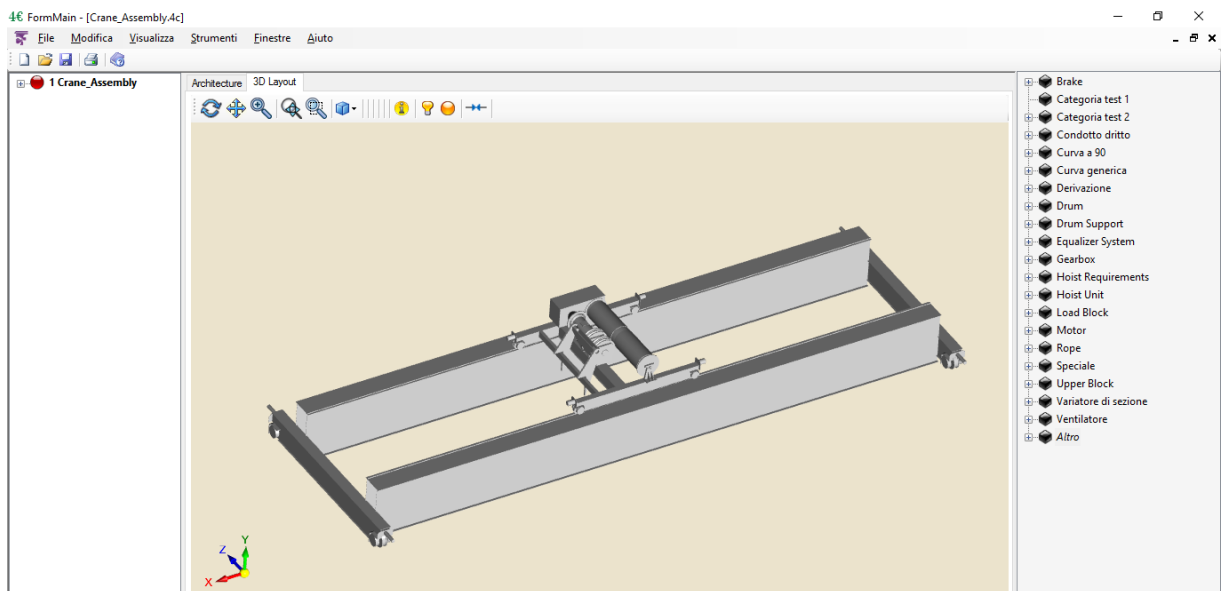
4€ FormMain - [Crane_Assembly.4c]

File Modifica Visualizza Strumenti Finestre Aiuto

1 Crane_Assembly

Architecture 3D Layout

Z Y X

Brake
Categoria test 1
Categoria test 2
Condotto dritto
Curva a 90
Curva generica
Derivazione
Drum
Drum Support
Equalizer System
Gearbox
Hoist Requirements
Hoist Unit
Load Block
Motor
Rope
Speciale
Upper Block
Variatore di sezione
Ventilatore
Altro